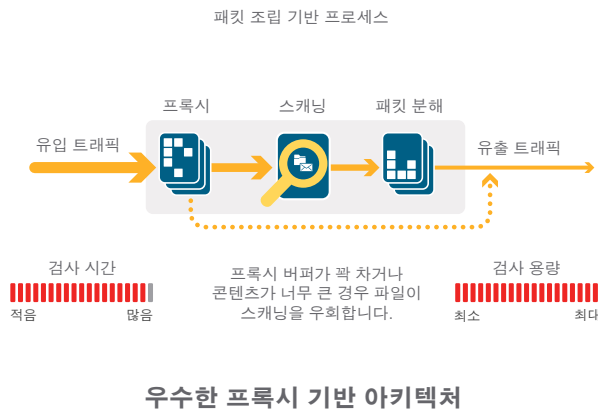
패킷 조립 기반 프로세스

프록시

스캐닝

패킷 분해

유입 트래픽

유출 트래픽

검사 시간

적음

많음

프록시 버퍼가 꽉 차거나 콘텐츠가 너무 큰 경우 파일이 스캐닝을 우회합니다.

검사 용량

최소

최다

우수한 프록시 기반 아키텍처